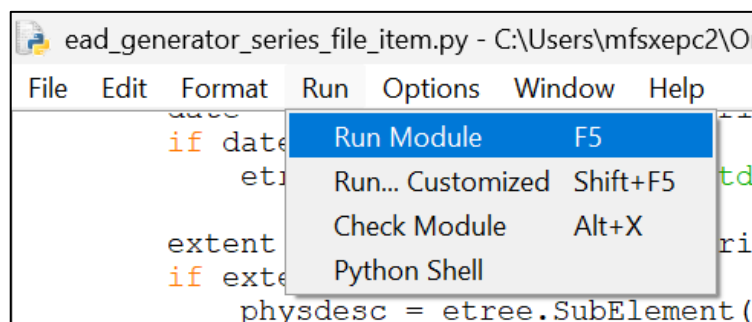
ead_generator_series_file_item.py - C:\Users\mfsxepc2\O

File Edit Format Run Options Window Help

date
if date
etr
extent
if exte
physdesc = etree.SubElement(

Run Module F5
Run... Customized Shift+F5
Check Module Alt+X
Python Shell